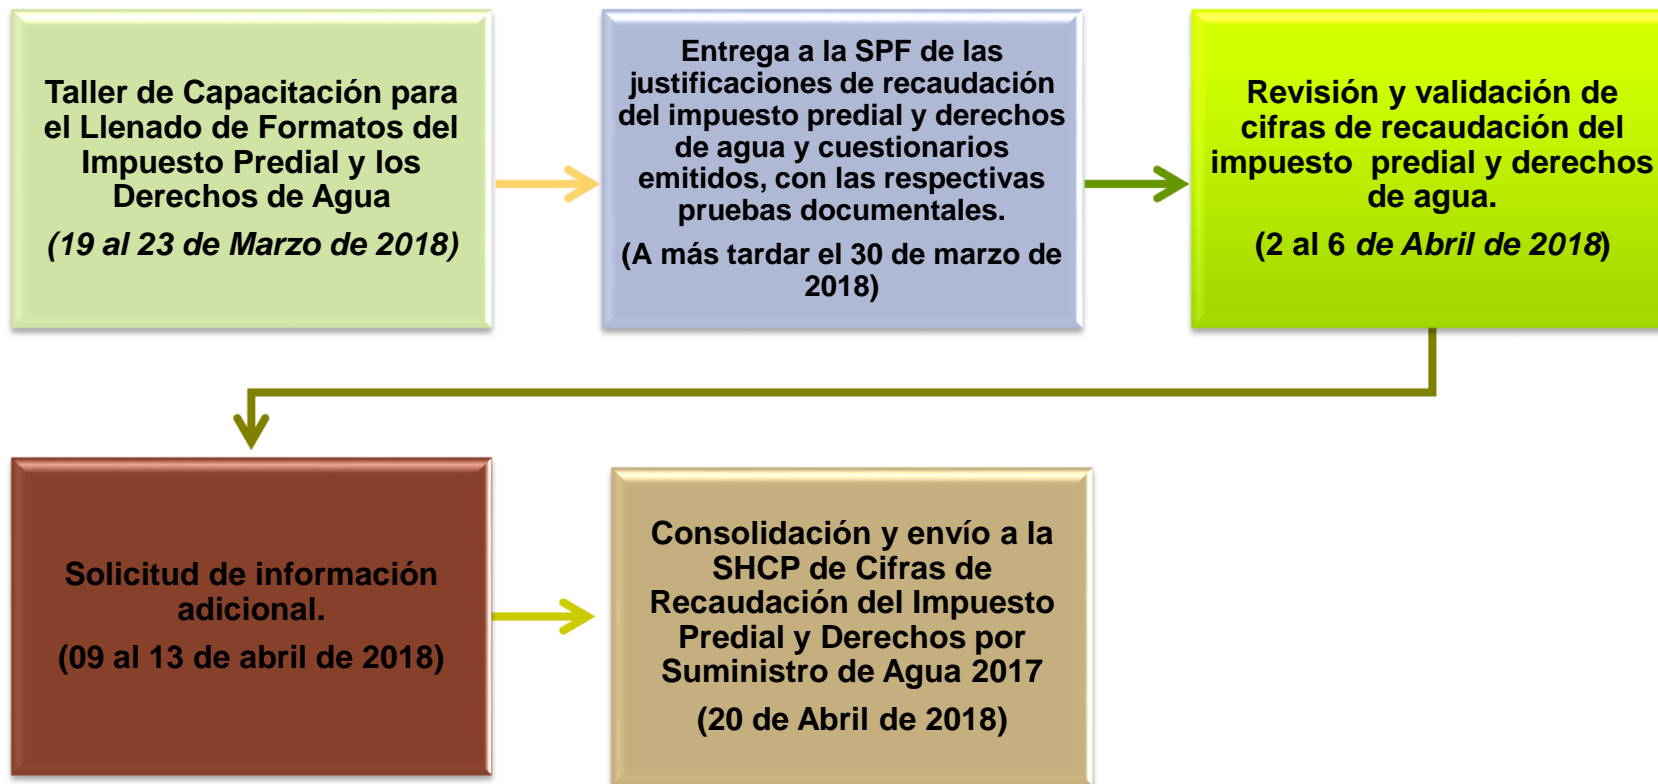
Taller de Capacitación para el Llenado de Formatos del Impuesto Predial y los Derechos de Agua

(19 al 23 de Marzo de 2018)

Entrega a la SPF de las justificaciones de recaudación del impuesto predial y derechos de agua y cuestionarios emitidos, con las respectivas pruebas documentales.

(A más tardar el 30 de marzo de 2018)

Revisión y validación de cifras de recaudación del impuesto predial y derechos de agua.

(2 al 6 de Abril de 2018)

Solicitud de información adicional.

(09 al 13 de abril de 2018)

Consolidación y envío a la SHCP de Cifras de Recaudación del Impuesto Predial y Derechos por Suministro de Agua 2017

(20 de Abril de 2018)